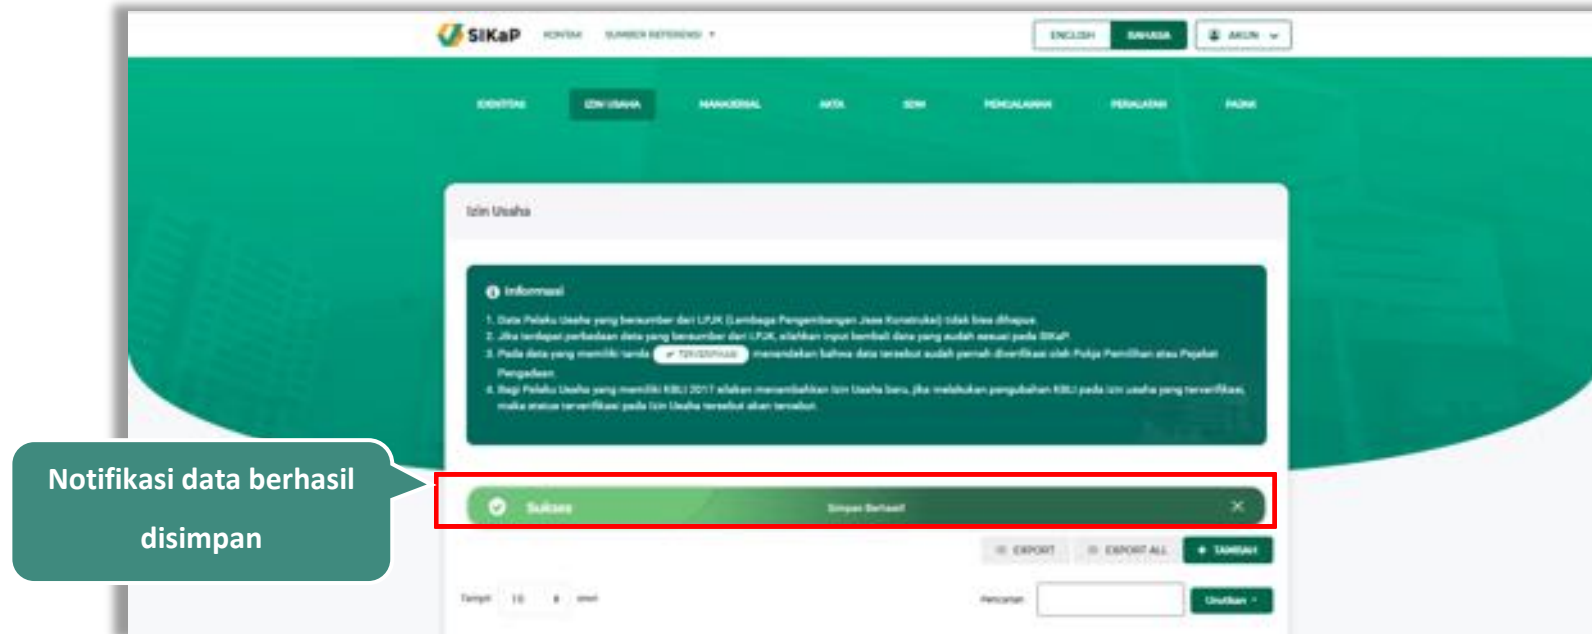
SIKaP KONTAK SUMBER REFERENSI ▾

ENGLISH BAHASA AKUN ▾

IDENTITAS IZIN USAHA MANAJERIAL AKTA SDM PENGALAMAN PERALATAN PAJAK

Izin Usaha

Informasi

1. Data Pelaku Usaha yang bersumber dari LPJK (Lembaga Pengembangan Jasa Konstruksi) tidak bisa dihapus.
2. Jika terdapat perbedaan data yang bersumber dari LPJK, silahkan input kembali data yang sudah sesuai pada SIKaP.
3. Pada data yang memiliki tanda TERVERIFIKASI menandakan bahwa data tersebut sudah pernah diverifikasi oleh Pokja Pemilihan atau Pejabat Pengadaan.
4. Bagi Pelaku Usaha yang memiliki KBLI 2017 silahkan menambahkan Izin Usaha baru, jika melakukan pengubahan KBLI pada izin usaha yang terverifikasi, maka status terverifikasi pada Izin Usaha tersebut akan terhapus.

Notifikasi data berhasil disimpan

Sukses Simpan Berhasil ×

EXPORT EXPORT ALL + TAMBAH

Tampil 10 entri

Pencarian Urutkan ▾